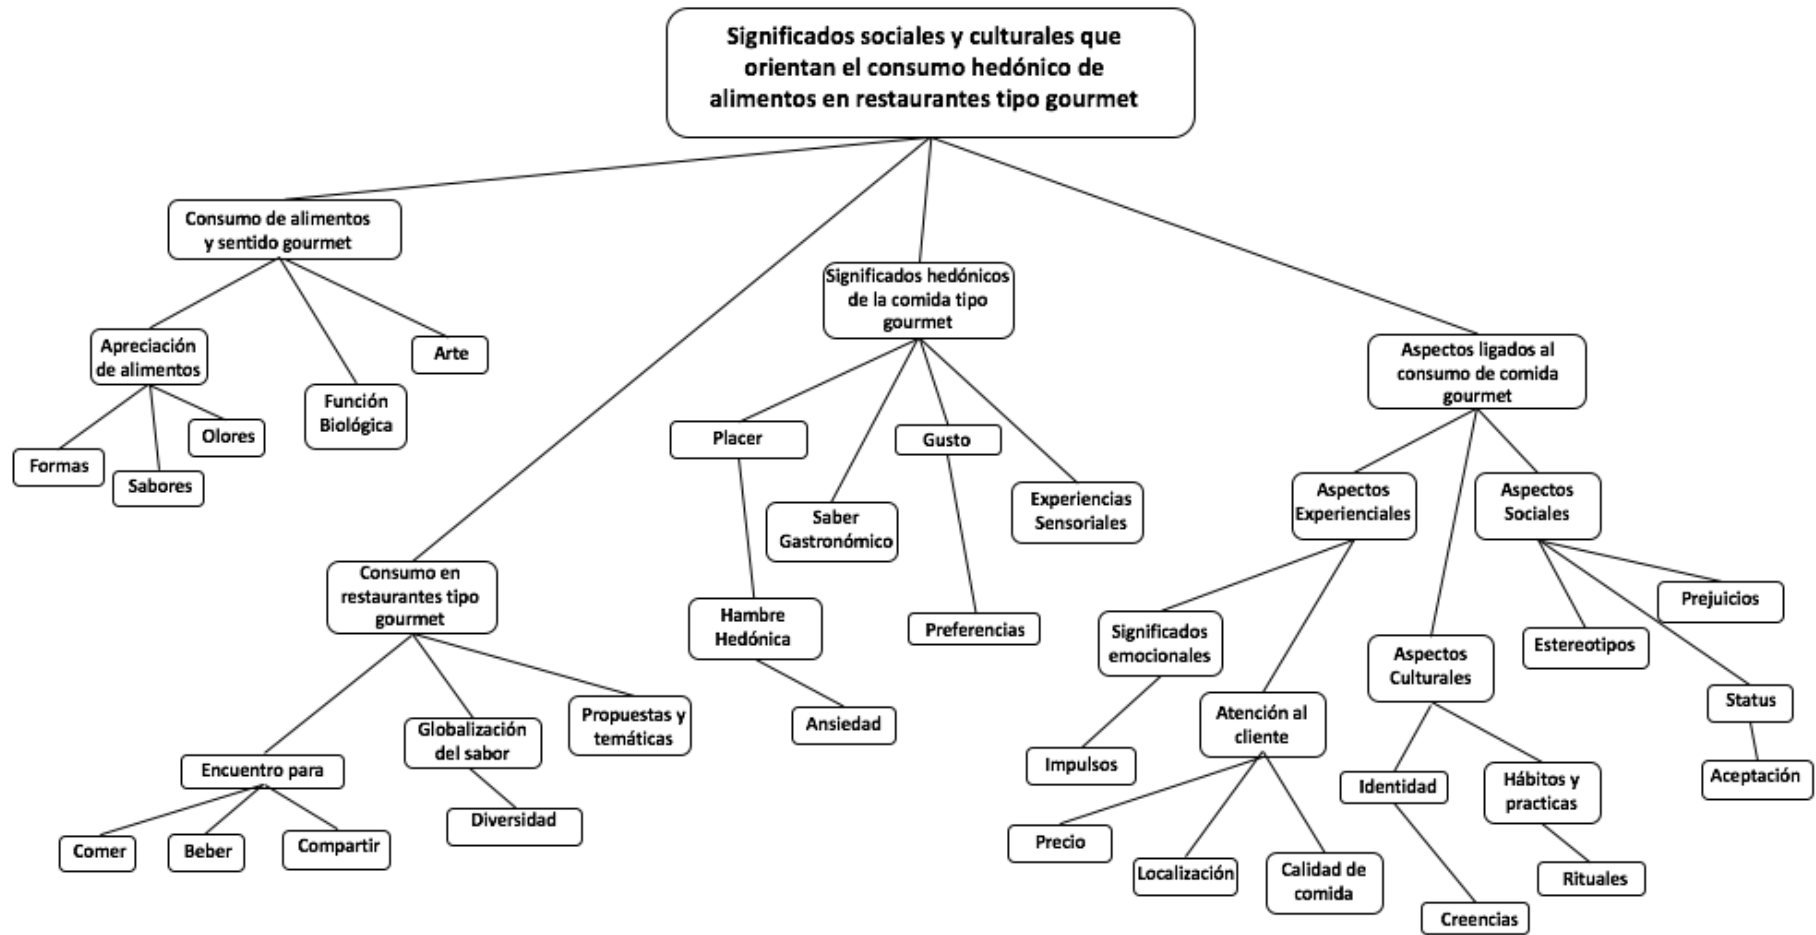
Significados sociales y culturales que orientan el consumo hedónico de alimentos en restaurantes tipo gourmet

Consumo de alimentos y sentido gourmet

Apreciación de alimentos

Formas

Sabores

Olores

Función Biológica

Arte

Consumo en restaurantes tipo gourmet

Encuentro para

Comer

Beber

Compartir

Globalización del sabor

Diversidad

Propuestas y temáticas

Significados hedónicos de la comida tipo gourmet

Placer

Hambre Hedónica

Ansiedad

Saber Gastronómico

Gusto

Preferencias

Experiencias Sensoriales

Aspectos ligados al consumo de comida gourmet

Aspectos Experienciales

Significados emocionales

Impulsos

Atención al cliente

Precio

Localización

Calidad de comida

Aspectos Culturales

Identidad

Creencias

Hábitos y practicas

Rituales

Aspectos Sociales

Estereotipos

Prejuicios

Status

Aceptación